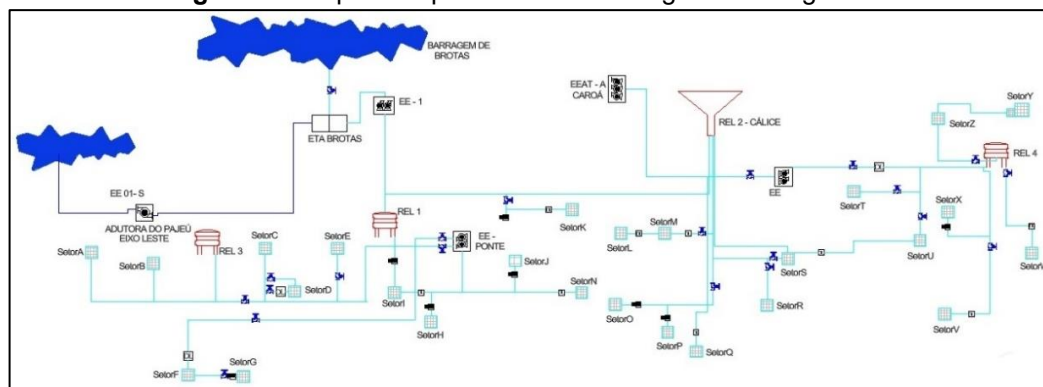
BARRAGEM DE BROTAS

EE - 1

ETA BROTAS

EEAT - A CAROÁ

REL 2 - CÁLICE

EE 01- S

ADUTORA DO PAJEÚ EIXO LESTE

REL 3

REL 1

EE - PONTE

EE

REL 4

SetorY

SetorZ

SetorT

SetorX

SetorU

SetorA

SetorB

SetorC

SetorD

SetorE

SetorK

SetorL

SetorM

SetorJ

SetorN

SetorI

SetorH

SetorS

SetorR

SetorO

SetorP

SetorQ

SetorV

SetorW

SetorF

SetorG